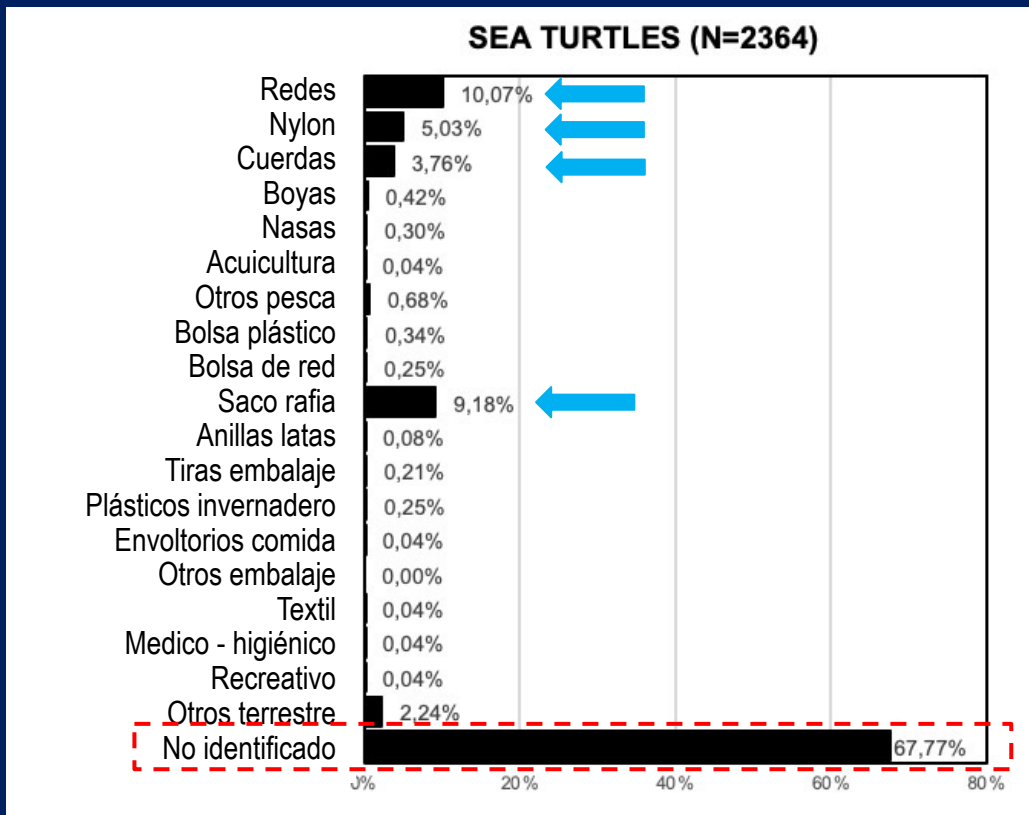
SEA TURTLES (N=2364)

| Categoría | % |
|---|---|
| Redes | 10,07% |
| Nylon | 5,03% |
| Cuerdas | 3,76% |
| Boyas | 0,42% |
| Nasas | 0,30% |
| Acuicultura | 0,04% |
| Otros pesca | 0,68% |
| Bolsa plástico | 0,34% |
| Bolsa de red | 0,25% |
| Saco rafia | 9,18% |
| Anillas latas | 0,08% |
| Tiras embalaje | 0,21% |
| Plásticos invernadero | 0,25% |
| Envoltorios comida | 0,04% |
| Otros embalaje | 0,00% |
| Textil | 0,04% |
| Medico - higiénico | 0,04% |
| Recreativo | 0,04% |
| Otros terrestre | 2,24% |
| No identificado | 67,77% |

0% 20% 40% 60% 80%